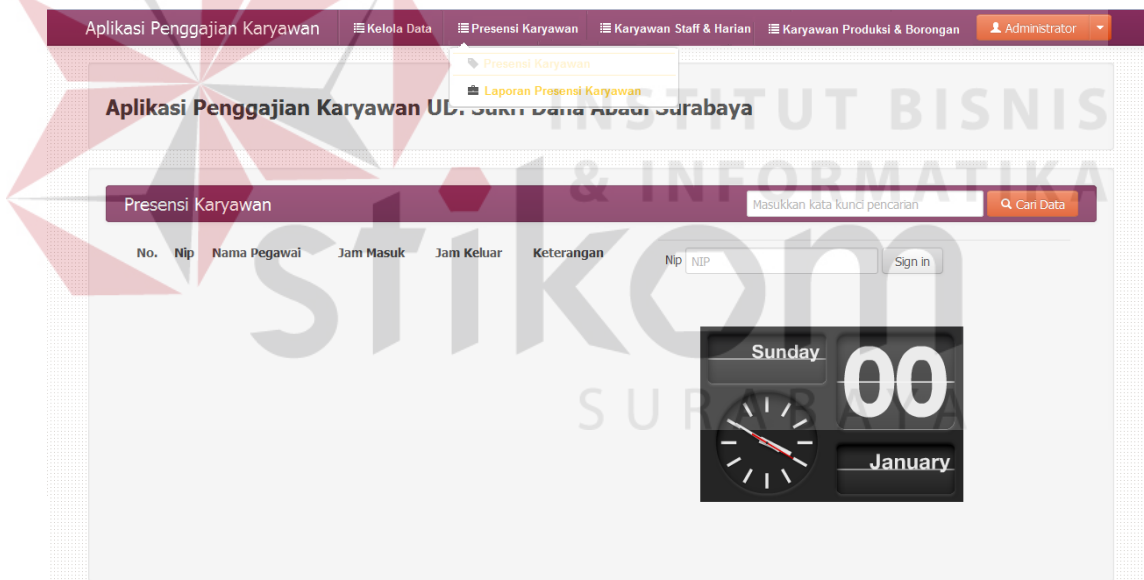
Aplikasi Penggajian Karyawan Kelola Data Presensi Karyawan Karyawan Staff & Harian Karyawan Produksi & Borongan Administrator

Presensi Karyawan
Laporan Presensi Karyawan

Aplikasi Penggajian Karyawan UD. Sukri Dana Abadi Surabaya

INSTITUT BISNIS & INFORMATIKA

stikom

SURABAYA

Presensi Karyawan
Masukkan kata kunci pencarian
Cari Data

| No. | Nip | Nama Pegawai | Jam Masuk | Jam Keluar | Keterangan |
|---|---|---|---|---|---|

Nip NIP Sign in

Sunday 00

January